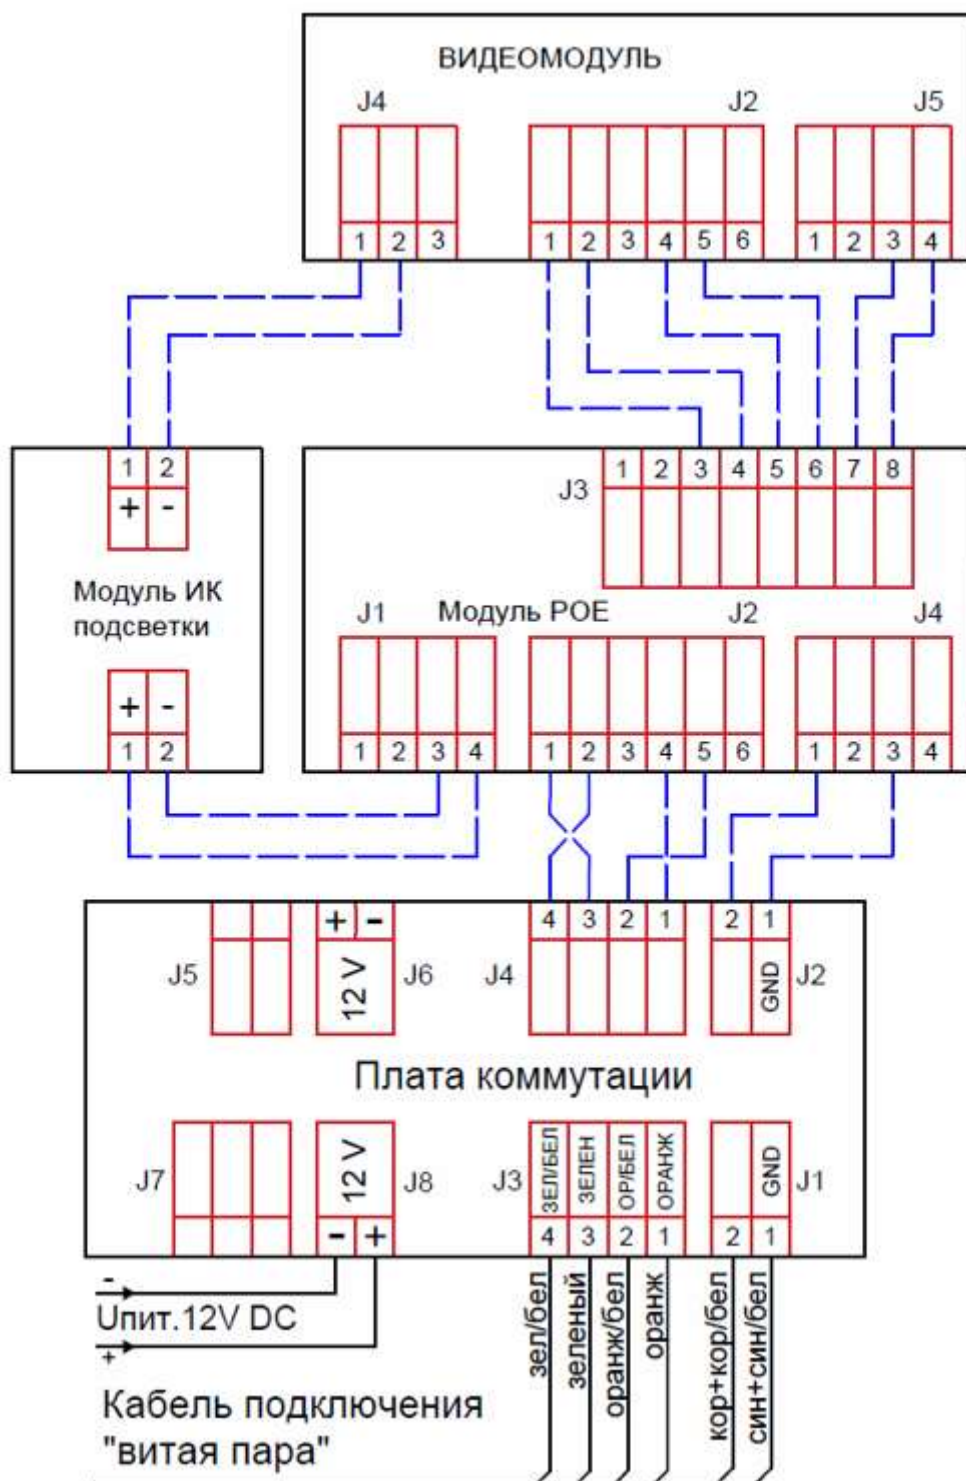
ВИДЕОМОДУЛЬ

J4
1 2 3

J2
1 2 3 4 5 6

J5
1 2 3 4

1 2
+ -

Модуль ИК подсветки

+ -
1 2

J3
1 2 3 4 5 6 7 8

J1
Модуль POE
J2
J4

1 2 3 4
1 2 3 4 5 6
1 2 3 4

J5
+ -
12 V
J6
J4
4 3 2 1
2 1
GND
J2

Плата коммутации

J7
12 V
J8
- +
J3
ЗЕЛ/БЕЛ ЗЕЛЕН ОР/БЕЛ ОРАНЖ
4 3 2 1
GND
J1
2 1

-
Uпит.12V DC
+

Кабель подключения "витая пара"

зел/бел
зеленый
оранж/бел
оранж
кор+кор/бел
син+син/бел